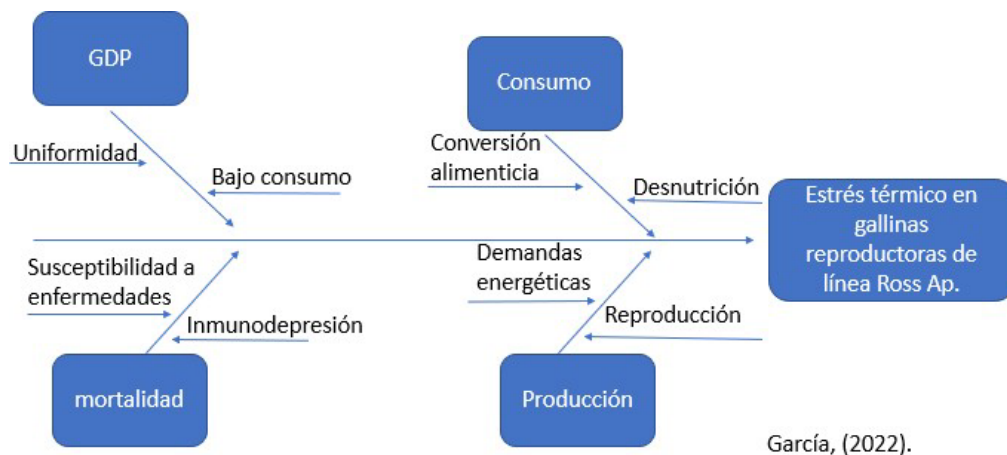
GDP

Consumo

Uniformidad

Bajo consumo

Conversión alimenticia

Desnutrición

Estrés térmico en gallinas reproductoras de línea Ross Ap.

Susceptibilidad a enfermedades

Demandas energéticas

Inmunodepresión

Reproducción

mortalidad

Producción

García, (2022).